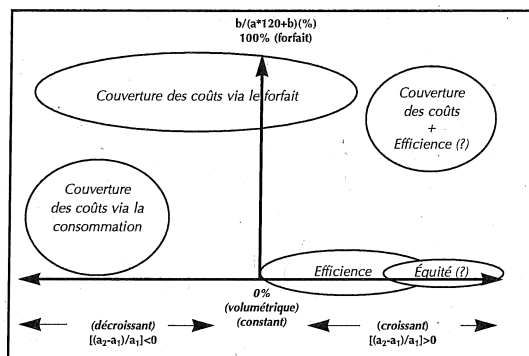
b/(a*120+b)(%)
100% (forfait)

Couverture des coûts via le forfait

Couverture des coûts + Efficience (?)

Couverture des coûts via la consommation

Efficience

Équité (?)

0%
(volumétrique)
(constant)

(décroissant)
$[(a_2-a_1)/a_1]<0$

(croissant)
$[(a_2-a_1)/a_1]>0$